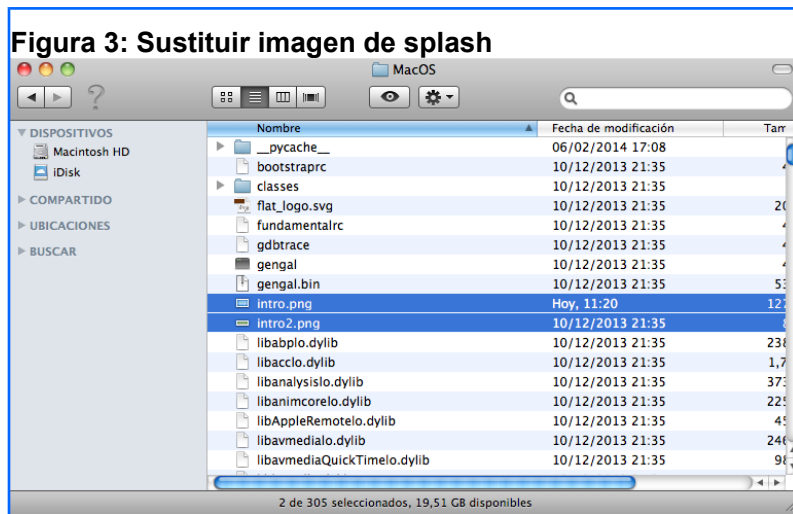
Figura 3: Sustituir imagen de splash

MacOS

DISPOSITIVOS
Macintosh HD
iDisk
COMPARTIDO
UBICACIONES
BUSCAR

| Nombre | Fecha de modificación | Tam |
|---|---|---|
| __pycache__ | 06/02/2014 17:08 | |
| bootstraprc | 10/12/2013 21:35 | 4 |
| classes | 10/12/2013 21:35 | |
| flat_logo.svg | 10/12/2013 21:35 | 20 |
| fundamentalrc | 10/12/2013 21:35 | 4 |
| gdbtrace | 10/12/2013 21:35 | 4 |
| gengal | 10/12/2013 21:35 | 4 |
| gengal.bin | 10/12/2013 21:35 | 53 |
| intro.png | Hoy, 11:20 | 127 |
| intro2.png | 10/12/2013 21:35 | 8 |
| libabplo.dylib | 10/12/2013 21:35 | 238 |
| libacclo.dylib | 10/12/2013 21:35 | 1,7 |
| libanalysislo.dylib | 10/12/2013 21:35 | 373 |
| libanimcorelo.dylib | 10/12/2013 21:35 | 225 |
| libAppleRemotelo.dylib | 10/12/2013 21:35 | 45 |
| libavmedialo.dylib | 10/12/2013 21:35 | 246 |
| libavmediaQuickTimelo.dylib | 10/12/2013 21:35 | 98 |

2 de 305 seleccionados, 19,51 GB disponibles